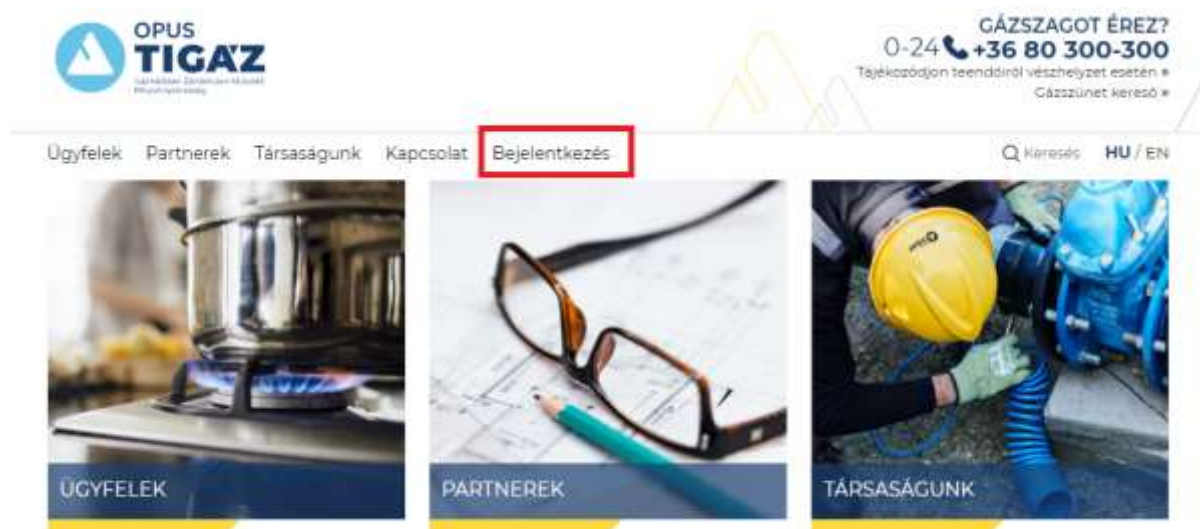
OPUS
TIGÁZ
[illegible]

GÁZSZAGOT ÉREZ?
0-24 +36 80 300-300
Tájékozódjon teendőiről vészhelyzet esetén »
Gázszünet kereső »

Ügyfelek Partnerek Társaságunk Kapcsolat Bejelentkezés

Keresés HU / EN

ÜGYFELEK

PARTNEREK

TÁRSASÁGUNK